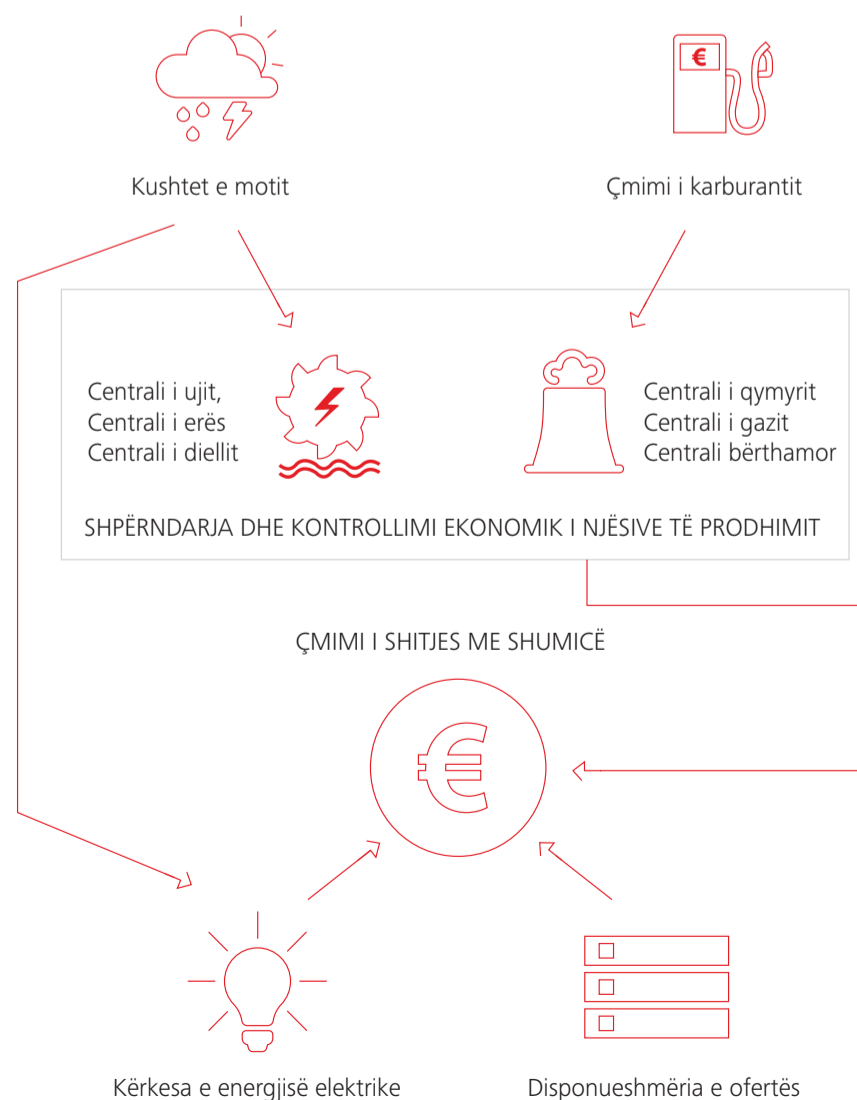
Kushtet e motit

€

Çmimi i karburantit

Centrali i ujit,
Centrali i erës
Centrali i diellit

Centrali i qymyrit
Centrali i gazit
Centrali bërthamor

SHPËRNDARJA DHE KONTROLLIMI EKONOMIK I NJËSIVE TË PRODHIMIT

ÇMIMI I SHITJES ME SHUMICË

€

Kërkesa e energjisë elektrike

Disponueshmëria e ofertës